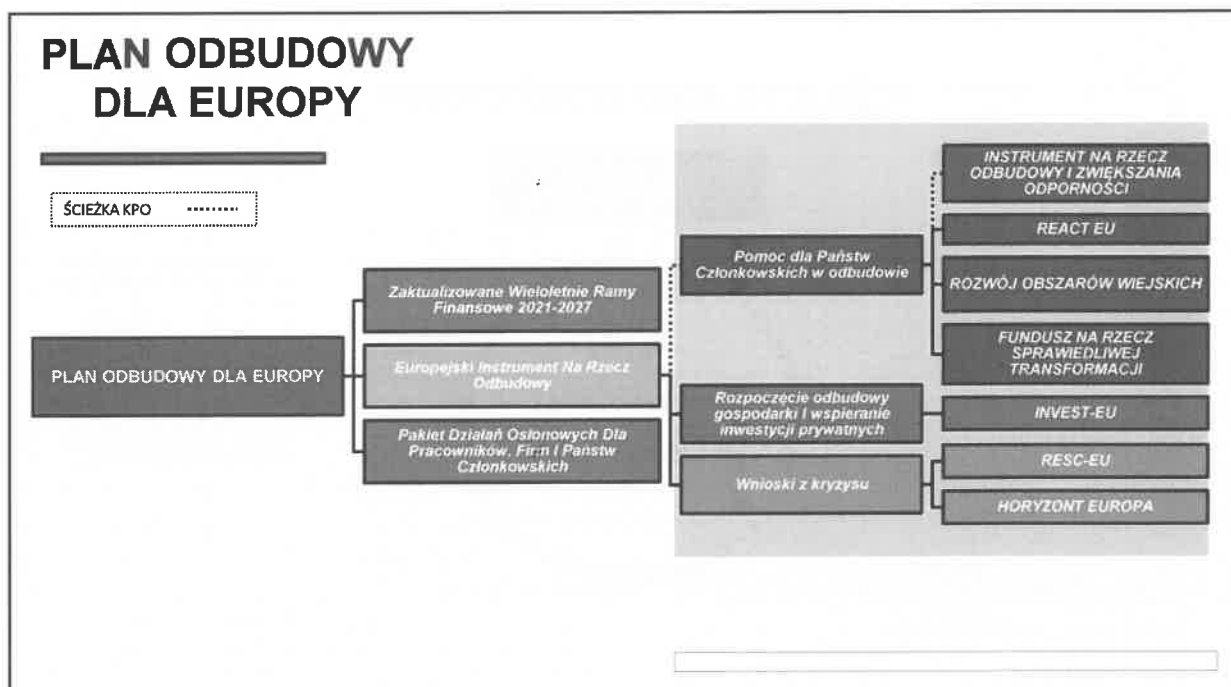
PLAN ODBUDOWY DLA EUROPY

ŚCIEŻKA KPO

PLAN ODBUDOWY DLA EUROPY

Zaktualizowane Wieloletnie Ramy Finansowe 2021-2027

Europejski Instrument Na Rzecz Odbudowy

Pakiet Działań Osłonowych Dla Pracowników, Firm I Państw Członkowskich

Pomoc dla Państw Członkowskich w odbudowie

Rozpoczęcie odbudowy gospodarki i wspieranie inwestycji prywatnych

Wnioski z kryzysu

INSTRUMENT NA RZECZ ODBUDOWY I ZWIĘKSZANIA ODPORNOŚCI

REACT EU

ROZWÓJ OBSZARÓW WIEJSKICH

FUNDUSZ NA RZECZ SPRAWIEDLIWEJ TRANSFORMACJI

INVEST-EU

RESC-EU

HORYZONT EUROPA